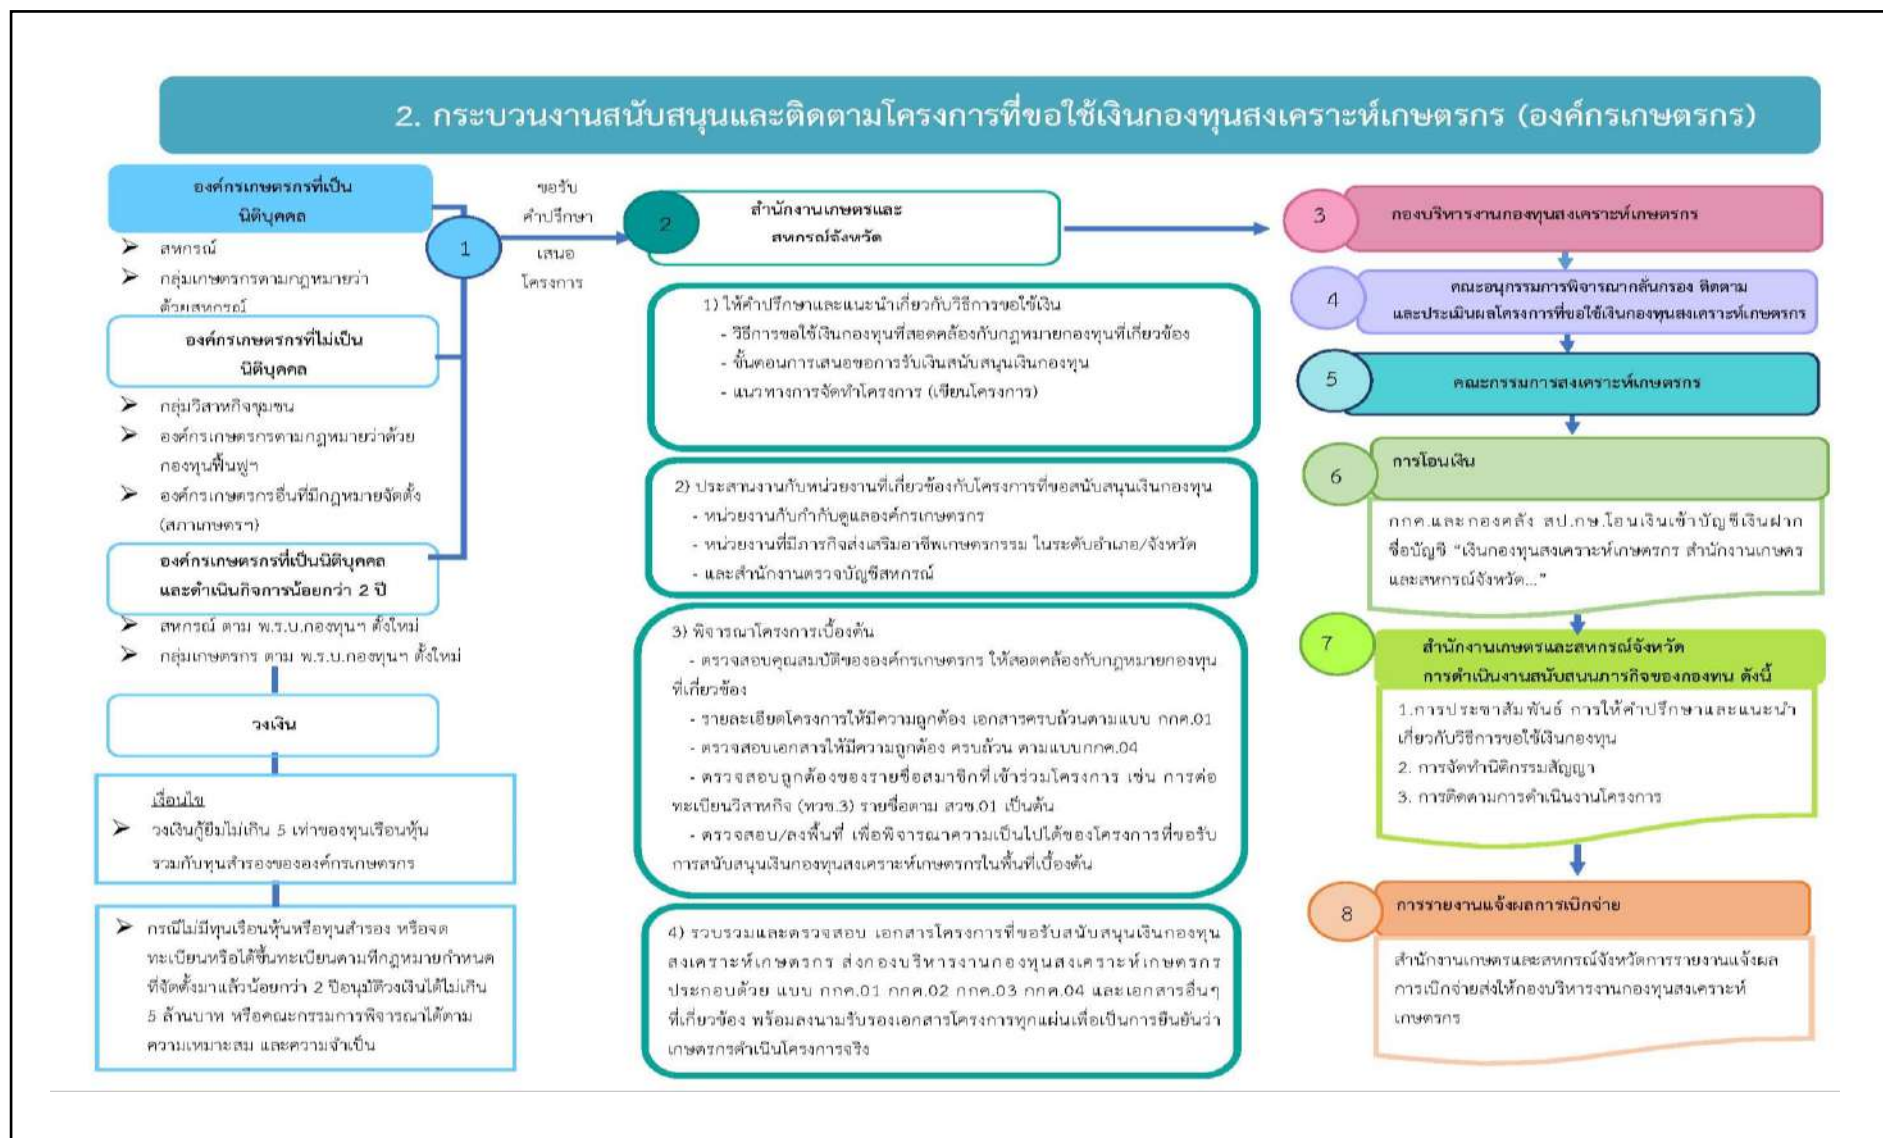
2. กระบวนงานสนับสนุนและติดตามโครงการที่ขอใช้เงินกองทุนสงเคราะห์เกษตรกร (องค์กรเกษตรกร)

องค์กรเกษตรกรที่เป็นนิติบุคคล

➢ สหกรณ์

➢ กลุ่มเกษตรกรตามกฎหมายว่าด้วยสหกรณ์

องค์กรเกษตรกรที่ไม่เป็นนิติบุคคล

➢ กลุ่มวิสาหกิจชุมชน

➢ องค์กรเกษตรกรตามกฎหมายว่าด้วยกองทุนฟื้นฟูฯ

➢ องค์กรเกษตรกรอื่นที่มีกฎหมายจัดตั้ง (สภาเกษตรฯ)

องค์กรเกษตรกรที่เป็นนิติบุคคลและดำเนินกิจการน้อยกว่า 2 ปี

➢ สหกรณ์ ตาม พ.ร.บ.กองทุนฯ ตั้งใหม่

➢ กลุ่มเกษตรกร ตาม พ.ร.บ.กองทุนฯ ตั้งใหม่

วงเงิน

เงื่อนไข

➢ วงเงินกู้ยืมไม่เกิน 5 เท่าของทุนเรือนหุ้นรวมกับทุนสำรองขององค์กรเกษตรกร

➢ กรณีไม่มีทุนเรือนหุ้นหรือทุนสำรอง หรือจดทะเบียนหรือได้ขึ้นทะเบียนตามที่กฎหมายกำหนดที่จัดตั้งมาแล้วน้อยกว่า 2 ปีอนุมัติวงเงินได้ไม่เกิน 5 ล้านบาท หรือคณะกรรมการพิจารณาได้ตามความเหมาะสม และความจำเป็น

1

ขอรับคำปรึกษา เสนอโครงการ

2

สำนักงานเกษตรและสหกรณ์จังหวัด

1) ให้คำปรึกษาและแนะนำเกี่ยวกับวิธีการขอใช้เงิน
- วิธีการขอใช้เงินกองทุนที่สอดคล้องกับกฎหมายกองทุนที่เกี่ยวข้อง
- ขั้นตอนการเสนอขอการรับเงินสนับสนุนเงินกองทุน
- แนวทางการจัดทำโครงการ (เขียนโครงการ)

2) ประสานงานกับหน่วยงานที่เกี่ยวข้องกับโครงการที่ขอสนับสนุนเงินกองทุน
- หน่วยงานกับกำกับดูแลองค์กรเกษตรกร
- หน่วยงานที่มีภารกิจส่งเสริมอาชีพเกษตรกรรม ในระดับอำเภอ/จังหวัด
- และสำนักงานตรวจบัญชีสหกรณ์

3) พิจารณาโครงการเบื้องต้น
- ตรวจสอบคุณสมบัติขององค์กรเกษตรกร ให้สอดคล้องกับกฎหมายกองทุนที่เกี่ยวข้อง
- รายละเอียดโครงการให้มีความถูกต้อง เอกสารครบถ้วนตามแบบ กกค.01
- ตรวจสอบเอกสารให้มีความถูกต้อง ครบถ้วน ตามแบบกกค.04
- ตรวจสอบถูกต้องของรายชื่อสมาชิกที่เข้าร่วมโครงการ เช่น การต่อทะเบียนวิสาหกิจ (ทวช.3) รายชื่อตาม สวข.01 เป็นต้น
- ตรวจสอบ/ลงพื้นที่ เพื่อพิจารณาความเป็นไปได้ของโครงการที่ขอรับการสนับสนุนเงินกองทุนสงเคราะห์เกษตรกรในพื้นที่เบื้องต้น

4) รวบรวมและตรวจสอบ เอกสารโครงการที่ขอรับสนับสนุนเงินกองทุนสงเคราะห์เกษตรกร ส่งกองบริหารงานกองทุนสงเคราะห์เกษตรกร ประกอบด้วย แบบ กกค.01 กกค.02 กกค.03 กกค.04 และเอกสารอื่นๆ ที่เกี่ยวข้อง พร้อมลงนามรับรองเอกสารโครงการทุกแผ่นเพื่อเป็นการยืนยันว่าเกษตรกรดำเนินโครงการจริง

3 กองบริหารงานกองทุนสงเคราะห์เกษตรกร

4 คณะอนุกรรมการพิจารณากลั่นกรอง ติดตาม และประเมินผลโครงการที่ขอใช้เงินกองทุนสงเคราะห์เกษตรกร

5 คณะกรรมการสงเคราะห์เกษตรกร

6 การโอนเงิน

กกค.และกองคลัง สป.กษ.โอนเงินเข้าบัญชีเงินฝาก ชื่อบัญชี "เงินกองทุนสงเคราะห์เกษตรกร สำนักงานเกษตรและสหกรณ์จังหวัด..."

7 สำนักงานเกษตรและสหกรณ์จังหวัด การดำเนินงานสนับสนุนภารกิจของกองทุน ดังนี้

1.การประชาสัมพันธ์ การให้คำปรึกษาและแนะนำเกี่ยวกับวิธีการขอใช้เงินกองทุน
2. การจัดทำนิติกรรมสัญญา
3. การติดตามการดำเนินงานโครงการ

8 การรายงานแจ้งผลการเบิกจ่าย

สำนักงานเกษตรและสหกรณ์จังหวัดการรายงานแจ้งผลการเบิกจ่ายส่งให้กองบริหารงานกองทุนสงเคราะห์เกษตรกร